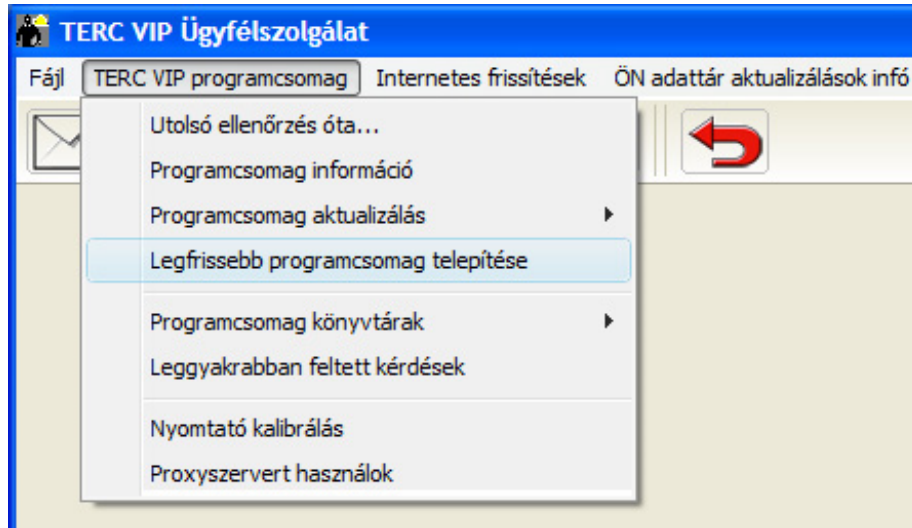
TERC VIP Ügyfélszolgálat

Fájl TERC VIP programcsomag Internetes frissítések ÖN adattár aktualizálások infó

Utolsó ellenőrzés óta...
Programcsomag információ
Programcsomag aktualizálás
Legfrissebb programcsomag telepítése
Programcsomag könyvtárak
Leggyakrabban feltett kérdések
Nyomtató kalibrálás
Proxyszervert használok